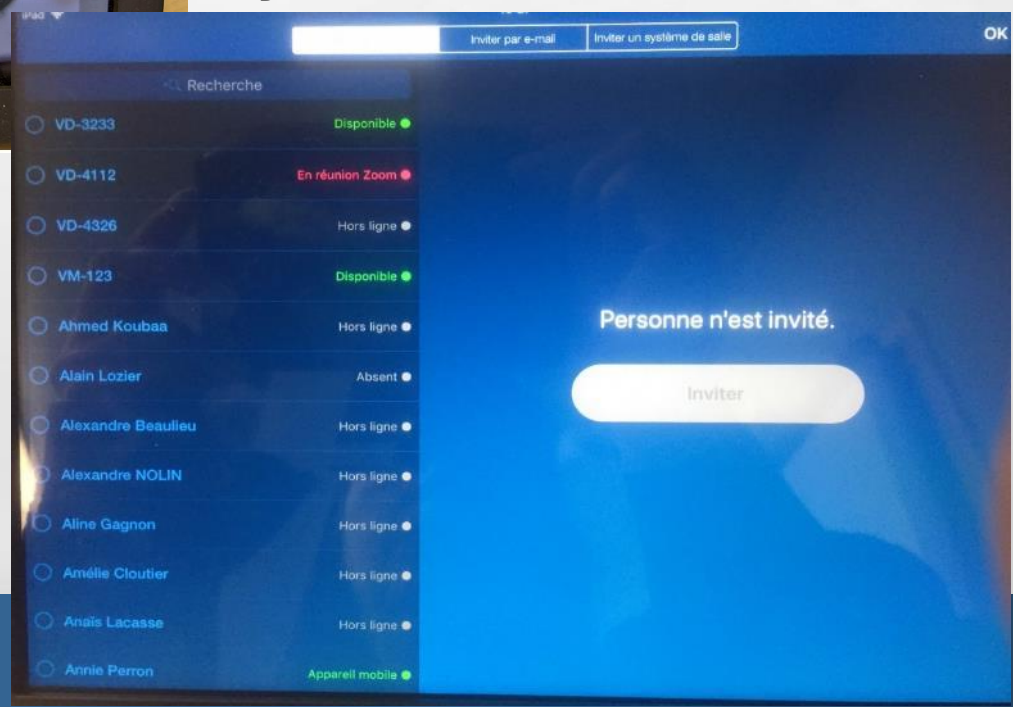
iPad

Inviter par e-mail | Inviter un système de salle

OK

Recherche

VD-3233 Disponible
VD-4112 En réunion Zoom
VD-4326 Hors ligne
VM-123 Disponible
Ahmed Koubaa Hors ligne
Alain Lozier Absent
Alexandre Beaulieu Hors ligne
Alexandre NOLIN Hors ligne
Aline Gagnon Hors ligne
Amélie Cloutier Hors ligne
Anaïs Lacasse Hors ligne
Annie Perron Appareil mobile

Personne n'est invité.

Inviter